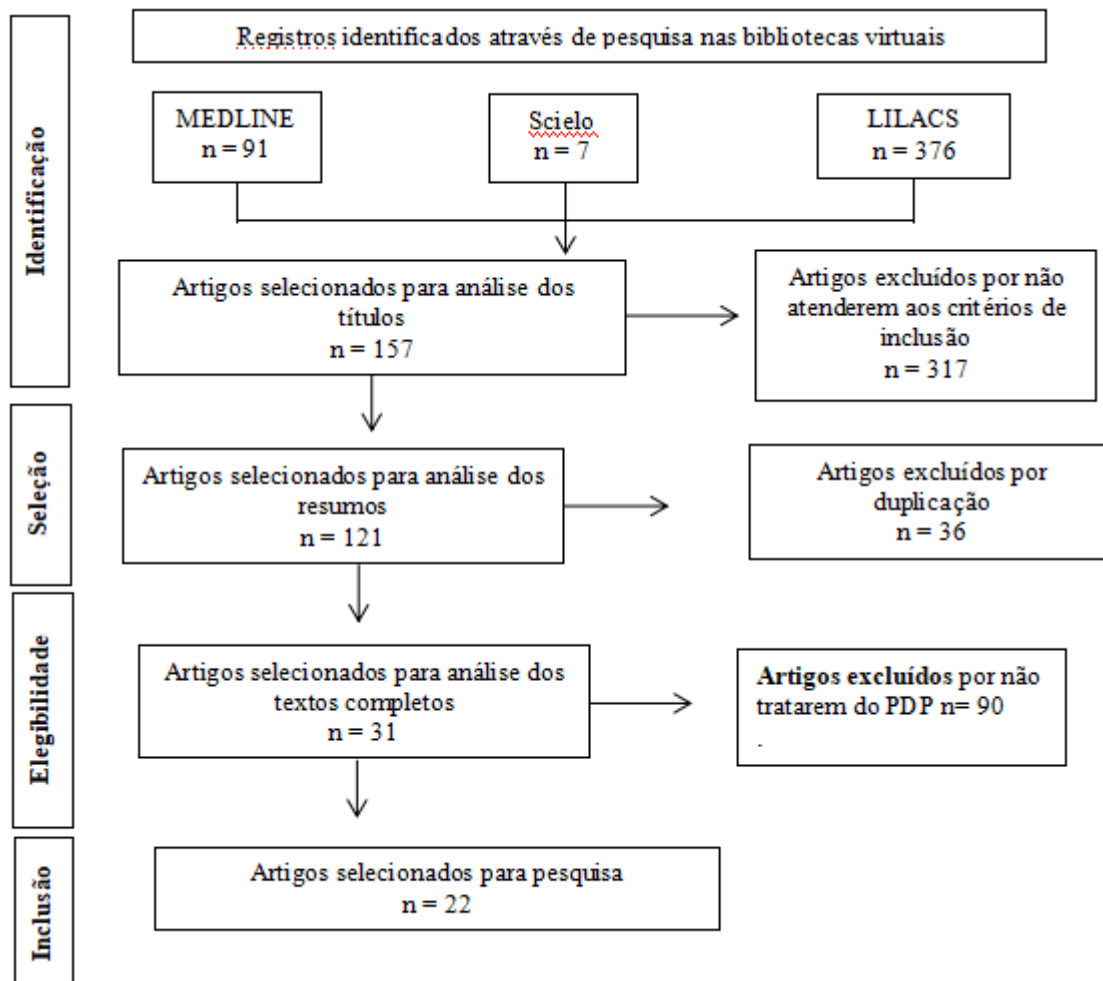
Registros identificados através de pesquisa nas bibliotecas virtuais

Identificação

MEDLINE
n = 91

Scielo
n = 7

LILACS
n = 376

Artigos selecionados para análise dos títulos
n = 157

Artigos excluídos por não atenderem aos critérios de inclusão
n = 317

Seleção

Artigos selecionados para análise dos resumos
n = 121

Artigos excluídos por duplicação
n = 36

Elegibilidade

Artigos selecionados para análise dos textos completos
n = 31

**Artigos excluídos** por não tratarem do PDP n= 90
.

Inclusão

Artigos selecionados para pesquisa
n = 22